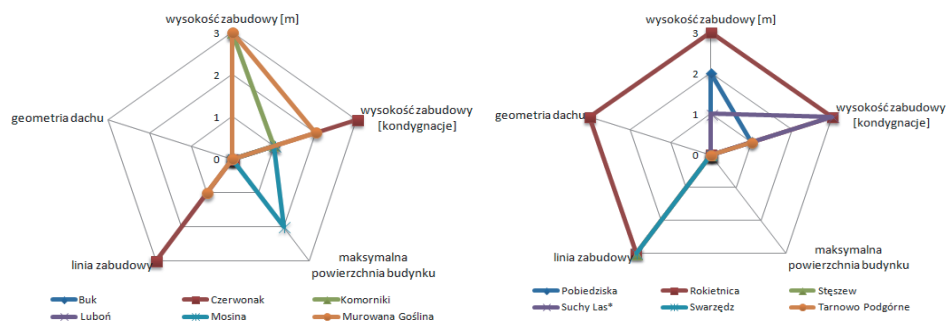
wysokość zabudowy [m]
3
2
1
0
wysokość zabudowy [kondygnacje]
geometria dachu
linia zabudowy
maksymalna powierzchnia budynku

Buk
Czerwonak
Komorniki
Luboń
Mosina
Murowana Goślina

wysokość zabudowy [m]
3
2
1
0
wysokość zabudowy [kondygnacje]
geometria dachu
linia zabudowy
maksymalna powierzchnia budynku

Pobiedziska
Rokietnica
Stęszew
Suchy Las*
Swarzędz
Tarnowo Podgórne